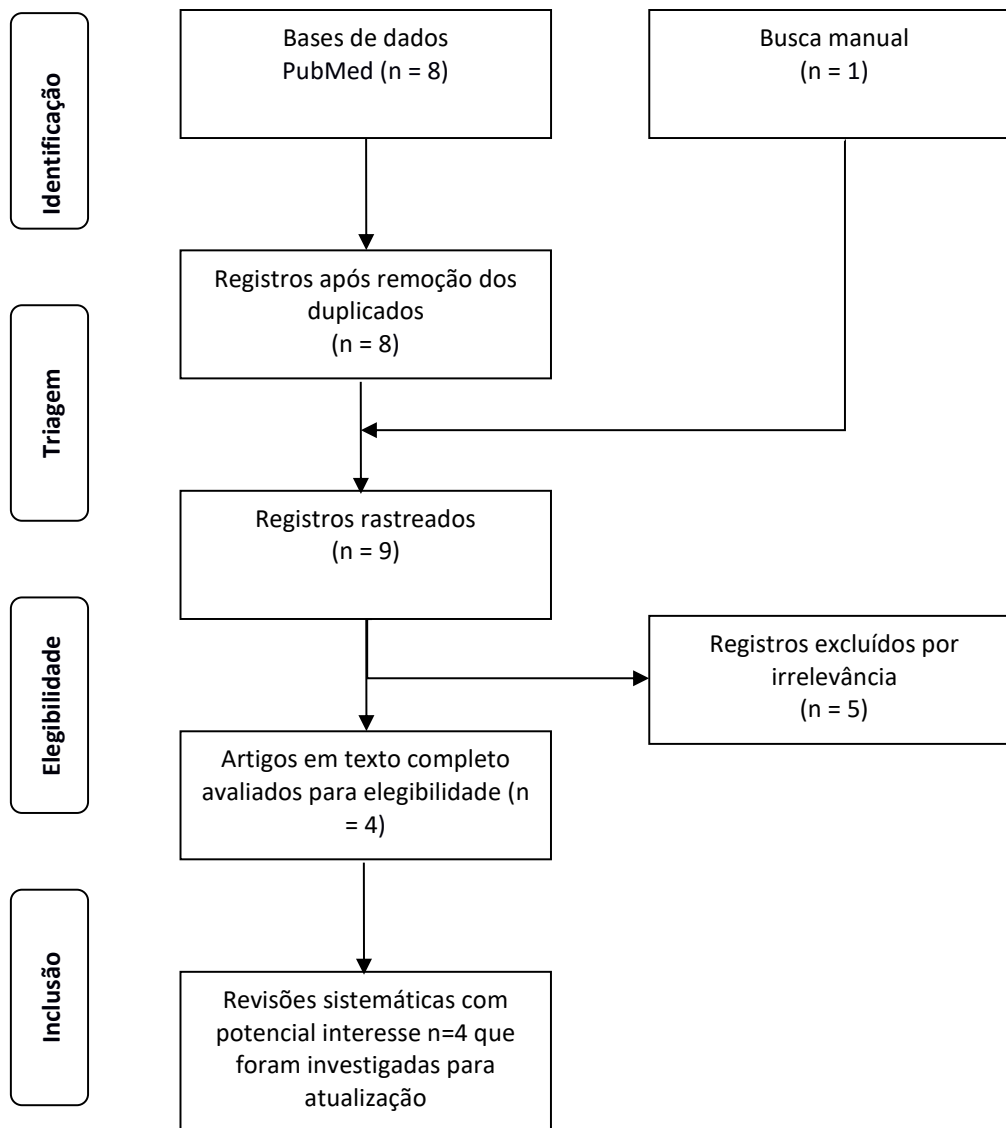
Identificação

Bases de dados
PubMed (n = 8)

Busca manual
(n = 1)

Triagem

Registros após remoção dos duplicados
(n = 8)

Registros rastreados
(n = 9)

Elegibilidade

Registros excluídos por irrelevância
(n = 5)

Artigos em texto completo avaliados para elegibilidade (n = 4)

Inclusão

Revisões sistemáticas com potencial interesse n=4 que foram investigadas para atualização